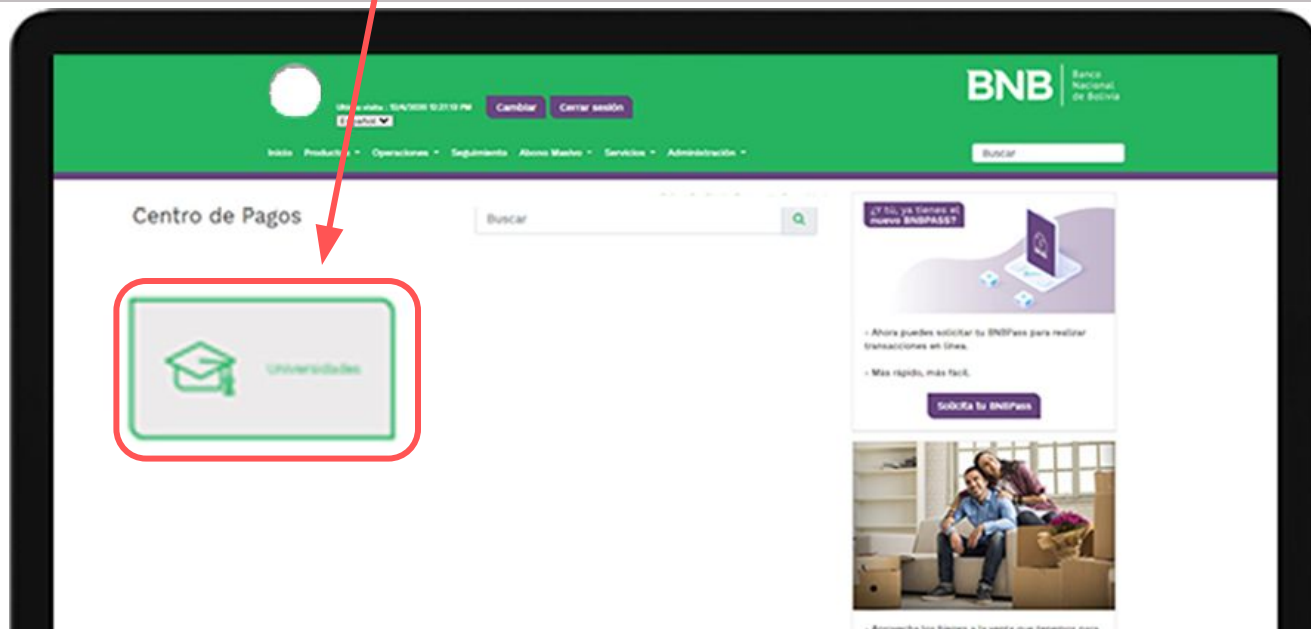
Ultima visita : 12/4/2020 10:21:10 PM
Español
Cambiar
Cerrar sesión

BNB Banco Nacional de Bolivia

Inicio Productos Operaciones Seguimiento Abono Masivo Servicios Administración

Buscar

Centro de Pagos

Buscar

Universidades

¿Y tú, ya tienes el nuevo BNBPASS?

- Ahora puedes solicitar tu BNBPass para realizar transacciones en línea.

- Mas rápido, más fácil.

Solicita tu BNBPass